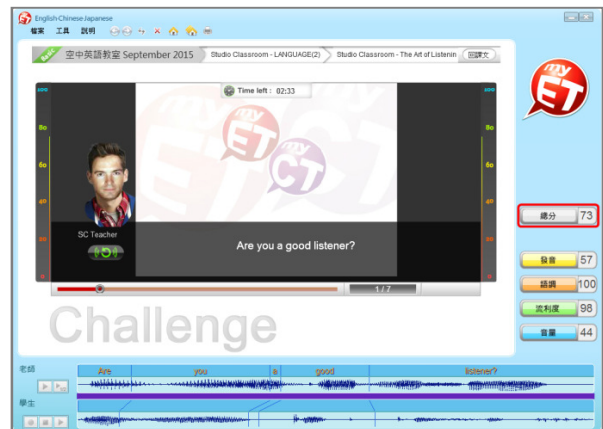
English·Chinese·Japanese

檔案 工具 說明

空中英語教室 September 2015

Studio Classroom - LANGUAGE(2)

Studio Classroom - The Art of Listenin

回課文

Time left : 02:33

100

80

60

40

20

0

my ET

my CT

SC Teacher

Are you a good listener?

1 / 7

Challenge

my ET

總分 73

發音 57

語調 100

流利度 98

音量 44

老師

Are you a good listener?

學生